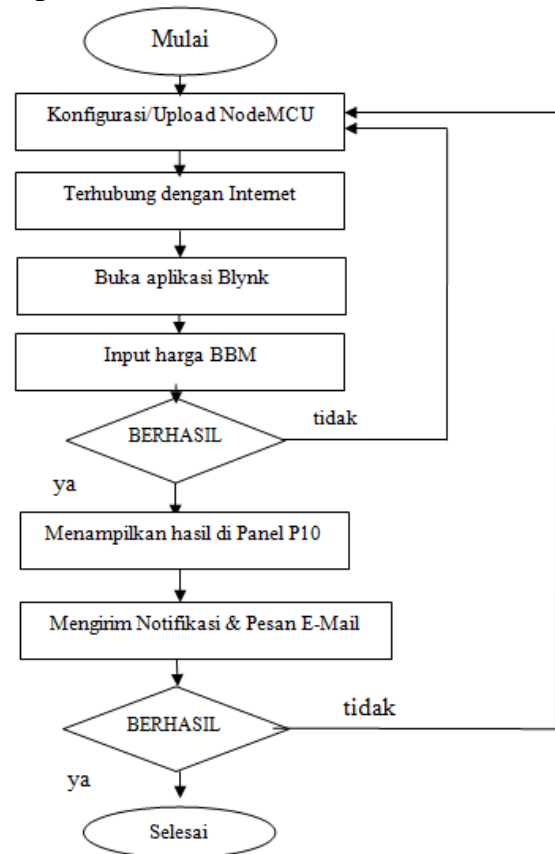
Mulai

Konfigurasi/Upload NodeMCU

Terhubung dengan Internet

Buka aplikasi Blynk

Input harga BBM

BERHASIL

tidak

ya

Menampilkan hasil di Panel P10

Mengirim Notifikasi & Pesan E-Mail

BERHASIL

tidak

ya

Selesai